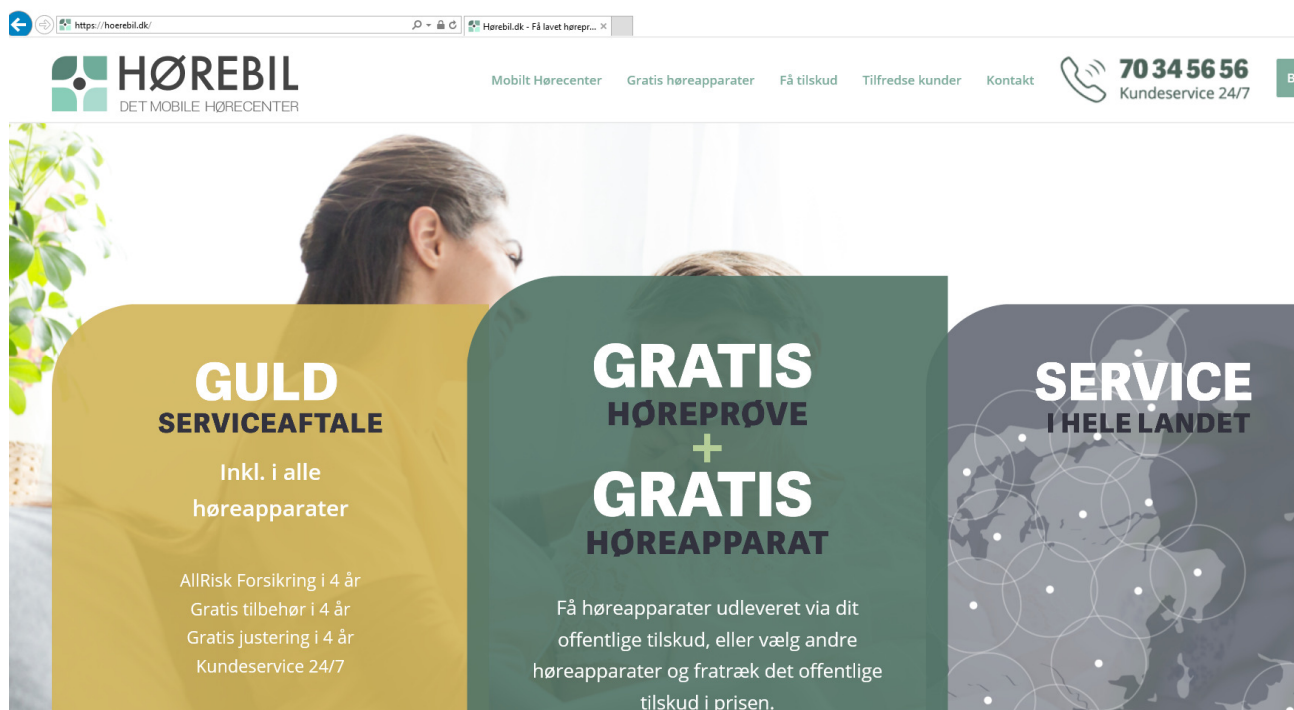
https://hoerebil.dk/

Hørebil.dk - Få lavet hørepr... ×

HØREBIL
DET MOBILE HØRECENTER

Mobilt Hørecenter Gratis høreapparater Få tilskud Tilfredse kunder Kontakt

70 34 56 56
Kundeservice 24/7

GULD
SERVICEAFTALE

Inkl. i alle høreapparater

AllRisk Forsikring i 4 år
Gratis tilbehør i 4 år
Gratis justering i 4 år
Kundeservice 24/7

GRATIS
HØREPRØVE
+
GRATIS
HØREAPPARAT

Få høreapparater udleveret via dit offentlige tilskud, eller vælg andre høreapparater og fratræk det offentlige tilskud i prisen.

SERVICE
I HELE LANDET